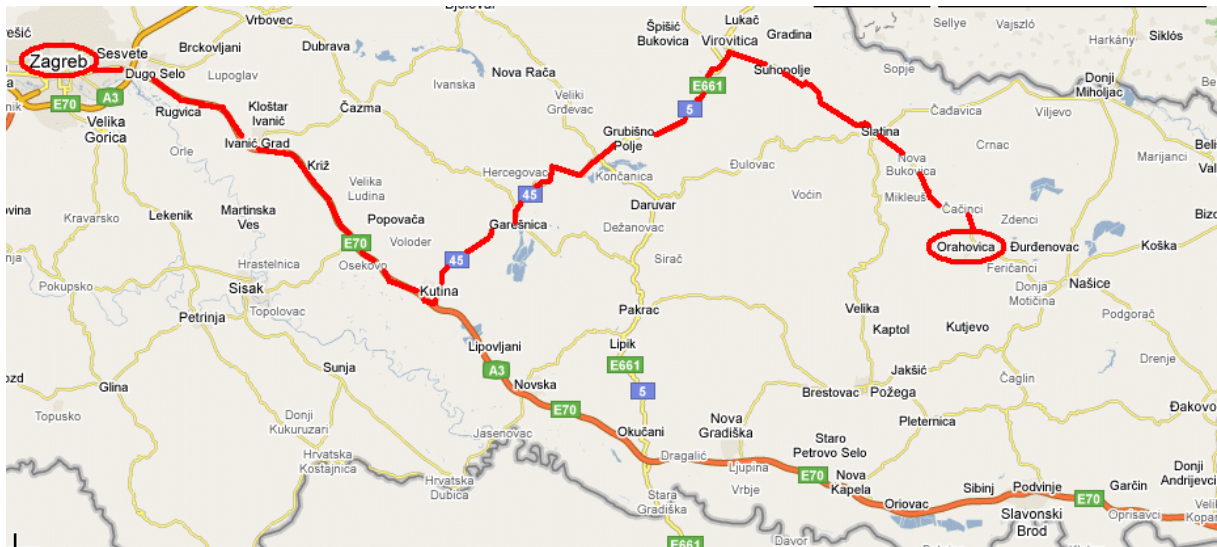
Zagreb
Sesvete
Dugo Selo
Brckovljani
Vrbovec
Dubrava
Bjelovar
Lupoglav
E70
A3
Velika Gorica
Rugvica
Kloštar Ivanić
Čazma
Ivanska
Nova Rača
Veliki Grđevac
Špišić Bukovica
Lukač
Virovitica
Gradina
E661
Suhopolje
5
Grubišno Polje
Hercegovac
Končanica
45
Slatina
Sopje
Čađavica
Viljevo
Donji Miholjac
Sellye
Vajszló
Harkány
Siklós
Crnac
Marijanci
Nova Bukovica
Mikleuš
Čačinci
Zdenci
Orahovica
Đurđenovac
Feričanci
Koška
Našice
Donja Motičina
Podgorač
Drenje
Ivanić Grad
Orle
Križ
Velika Ludina
Popovača
Voloder
Garešnica
Đulovac
Voćin
Daruvar
Dežanovac
Sirač
Kravarsko
Lekenik
Martinska Ves
Hrastelnica
E70
Osekovo
Kutina
Sisak
Pokupsko
Petrinja
Topolovac
Lipovljani
A3
Pakrac
Lipik
E661
5
Velika
Kaptol
Kutjevo
Jakšić
Požega
Brestovac
Čaglin
Glina
Sunja
Novska
E70
Topusko
Donji Kukuruzari
Jasenovac
Okučani
Nova Gradiška
Staro Petrovo Selo
Pleternica
Đakovo
Hrvatska Kostajnica
Hrvatska Dubica
Dragalić
Ljupina
Vrbje
E70
Nova Kapela
Oriovac
Sibinj
Podvinje
E70
Garčin
Donji Andrijevci
Slavonski Brod
Oprisavci
Stara Gradiška
E661
Davor